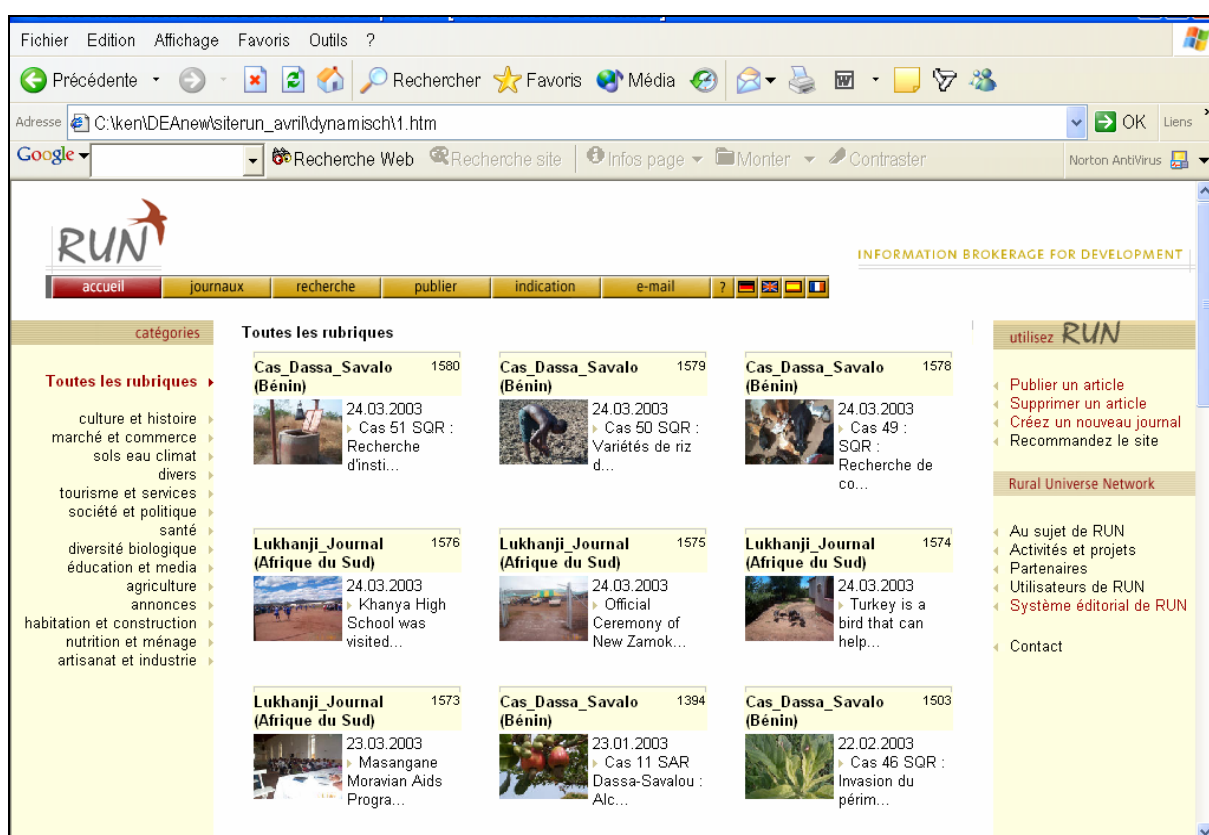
Fichier Edition Affichage Favoris Outils ?

Précédente Rechercher Favoris Média

Adresse C:\ken\DEAnew\siterun_avril\dynamisch\1.htm OK Liens

Google Recherche Web Recherche site Infos page Monter Contraster Norton AntiVirus

RUN

INFORMATION BROKERAGE FOR DEVELOPMENT

accueil journaux recherche publier indication e-mail ?

catégories

Toutes les rubriques

culture et histoire
marché et commerce
sols eau climat
divers
tourisme et services
société et politique
santé
diversité biologique
éducation et media
agriculture
annonces
habitation et construction
nutrition et ménage
artisanat et industrie

Toutes les rubriques

Cas_Dassa_Savalo (Bénin) 1580
24.03.2003
Cas 51 SQR : Recherche d'insti...

Cas_Dassa_Savalo (Bénin) 1579
24.03.2003
Cas 50 SQR : Variétés de riz d...

Cas_Dassa_Savalo (Bénin) 1578
24.03.2003
Cas 49 : SQR : Recherche de co...

Lukhanji_Journal (Afrique du Sud) 1576
24.03.2003
Khanya High School was visited...

Lukhanji_Journal (Afrique du Sud) 1575
24.03.2003
Official Ceremony of New Zamok...

Lukhanji_Journal (Afrique du Sud) 1574
24.03.2003
Turkey is a bird that can help...

Lukhanji_Journal (Afrique du Sud) 1573
23.03.2003
Masangane Moravian Aids Progra...

Cas_Dassa_Savalo (Bénin) 1394
23.01.2003
Cas 11 SAR Dassa-Savalou : Alc...

Cas_Dassa_Savalo (Bénin) 1503
22.02.2003
Cas 46 SQR : Invasion du périm...

utilisez RUN

Publier un article
Supprimer un article
Créez un nouveau journal
Recommandez le site

Rural Universe Network

Au sujet de RUN
Activités et projets
Partenaires
Utilisateurs de RUN
Système éditorial de RUN

Contact